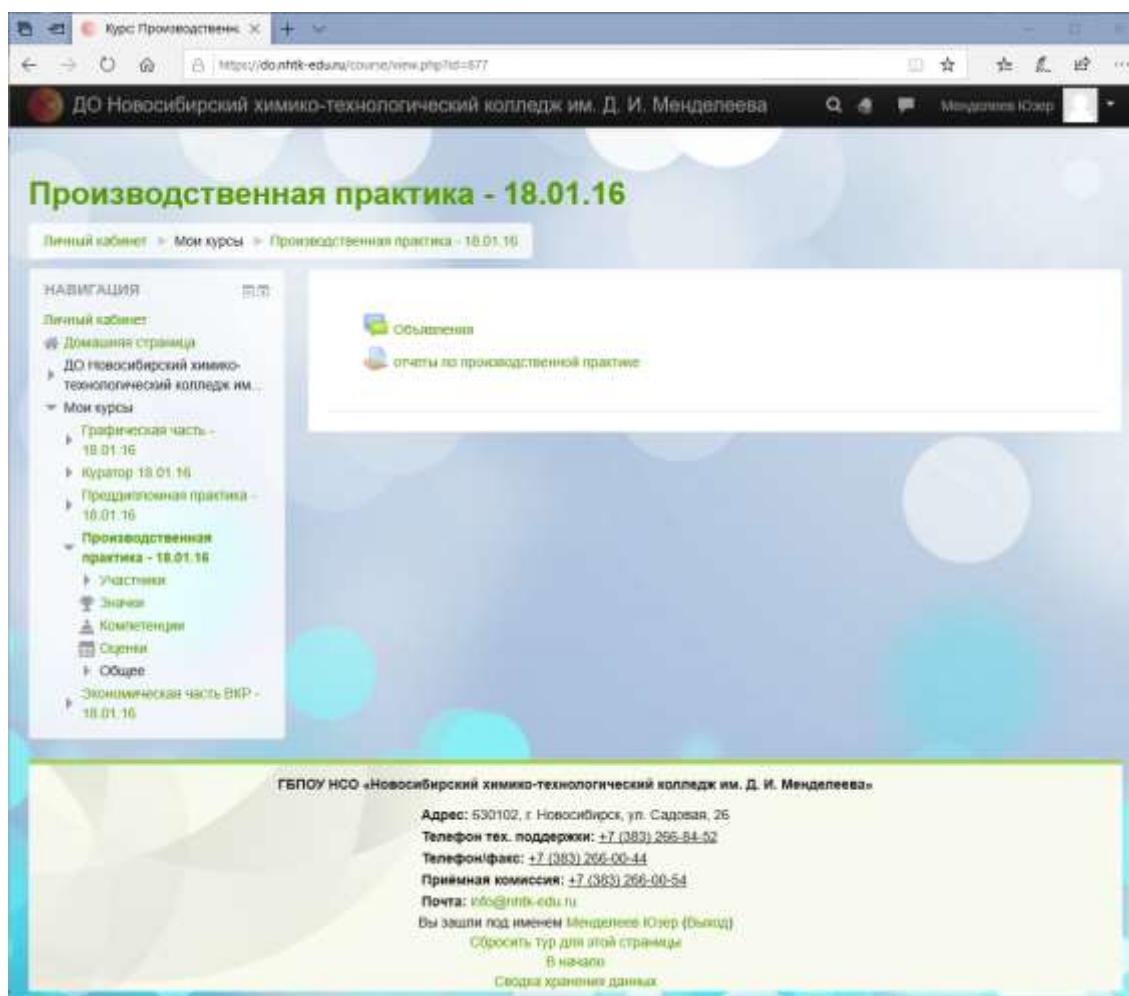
Курс: Производственн
https://do.nhtk-edu.ru/course/view.php?id=677

ДО Новосибирский химико-технологический колледж им. Д. И. Менделеева
Менделеев Юзер

Производственная практика - 18.01.16

Личный кабинет ► Мои курсы ► Производственная практика - 18.01.16

НАВИГАЦИЯ
Личный кабинет
Домашняя страница
ДО Новосибирский химико-технологический колледж им...
Мои курсы
Графическая часть - 18.01.16
Куратор 18.01.16
Преддипломная практика - 18.01.16
Производственная практика - 18.01.16
Участники
Значки
Компетенции
Оценки
Общее
Экономическая часть ВКР - 18.01.16

Объявления
отчеты по производственной практике

ГБПОУ НСО «Новосибирский химико-технологический колледж им. Д. И. Менделеева»
Адрес: 630102, г. Новосибирск, ул. Садовая, 26
Телефон тех. поддержки: +7 (383) 266-84-52
Телефон/факс: +7 (383) 266-00-44
Приёмная комиссия: +7 (383) 266-00-54
Почта: info@nhtk-edu.ru
Вы зашли под именем Менделеев Юзер (Выход)
Сбросить тур для этой страницы
В начало
Сводка хранения данных